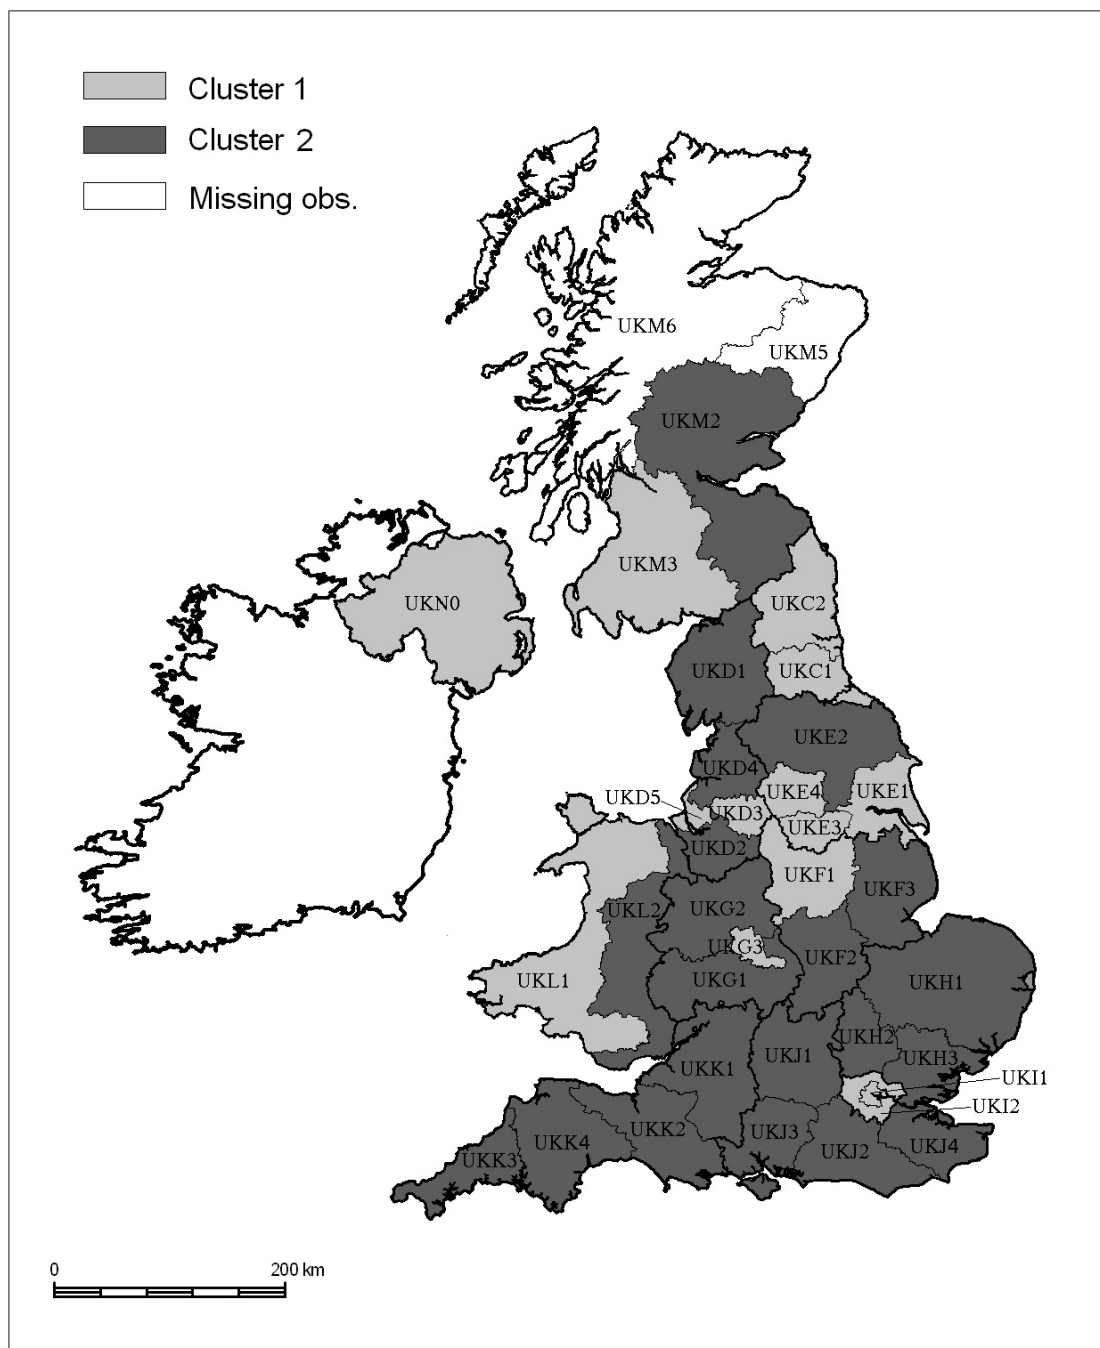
Cluster 1
Cluster 2
Missing obs.

UKM6
UKM5
UKM2
UKM3
UKN0
UKC2
UKD1
UKC1
UKE2
UKD4
UKD5
UKE4
UKE1
UKD3
UKE3
UKD2
UKF1
UKF3
UKL2
UKG2
UKG3
UKF2
UKH1
UKL1
UKG1
UKH2
UKK1
UKJ1
UKH3
UKI1
UKI2
UKK4
UKK2
UKJ3
UKJ2
UKJ4
UKK3

0
200 km